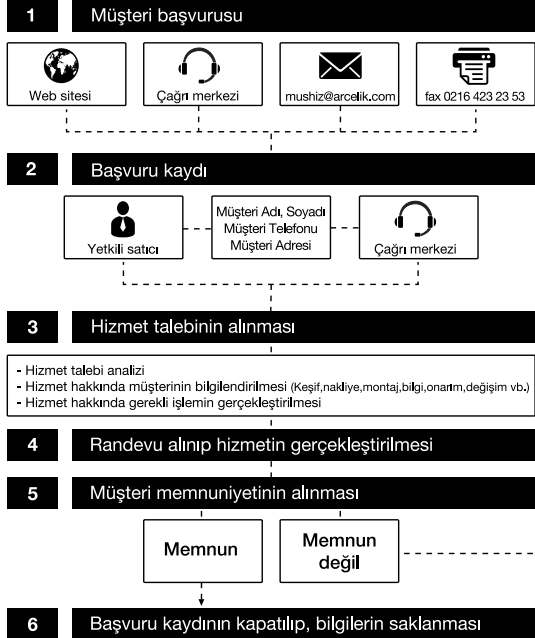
1 Müşteri başvurusu

Web sitesi

Çağrı merkezi

mushiz@arcelik.com

fax 0216 423 23 53

2 Başvuru kaydı

Yetkili satıcı

Müşteri Adı, Soyadı
Müşteri Telefonu
Müşteri Adresi

Çağrı merkezi

3 Hizmet talebinin alınması

- Hizmet talebi analizi
- Hizmet hakkında müşterinin bilgilendirilmesi (Keşif,nakliye,montaj,bilgi,onarım,değişim vb.)
- Hizmet hakkında gerekli işlemin gerçekleştirilmesi

4 Randevu alınıp hizmetin gerçekleştirilmesi

5 Müşteri memnuniyetinin alınması

Memnun

Memnun değil

6 Başvuru kaydının kapatılıp, bilgilerin saklanması